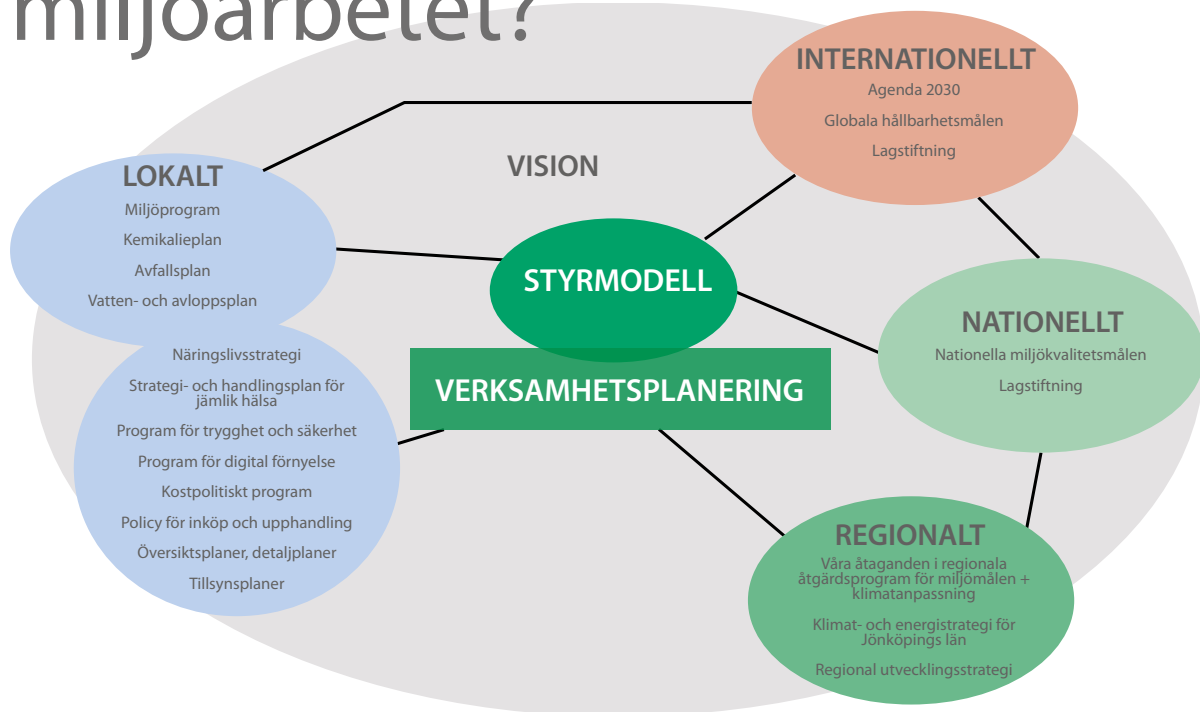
miljöarbetet?

INTERNATIONELLT
Agenda 2030
Globala hållbarhetsmålen
Lagstiftning

VISION

LOKALT
Miljöprogram
Kemikalieplan
Avfallsplan
Vatten- och avloppsplan

STYRMODELL

VERKSAMHETSPLANERING

Näringslivsstrategi
Strategi- och handlingsplan för jämlik hälsa
Program för trygghet och säkerhet
Program för digital förnyelse
Kostpolitiskt program
Policy för inköp och upphandling
Översiktsplaner, detaljplaner
Tillsynsplaner

NATIONELLT
Nationella miljökvalitetsmålen
Lagstiftning

REGIONALT
Våra åtaganden i regionala åtgärdsprogram för miljömålen + klimatanpassning
Klimat- och energistrategi för Jönköpings län
Regional utvecklingsstrategi